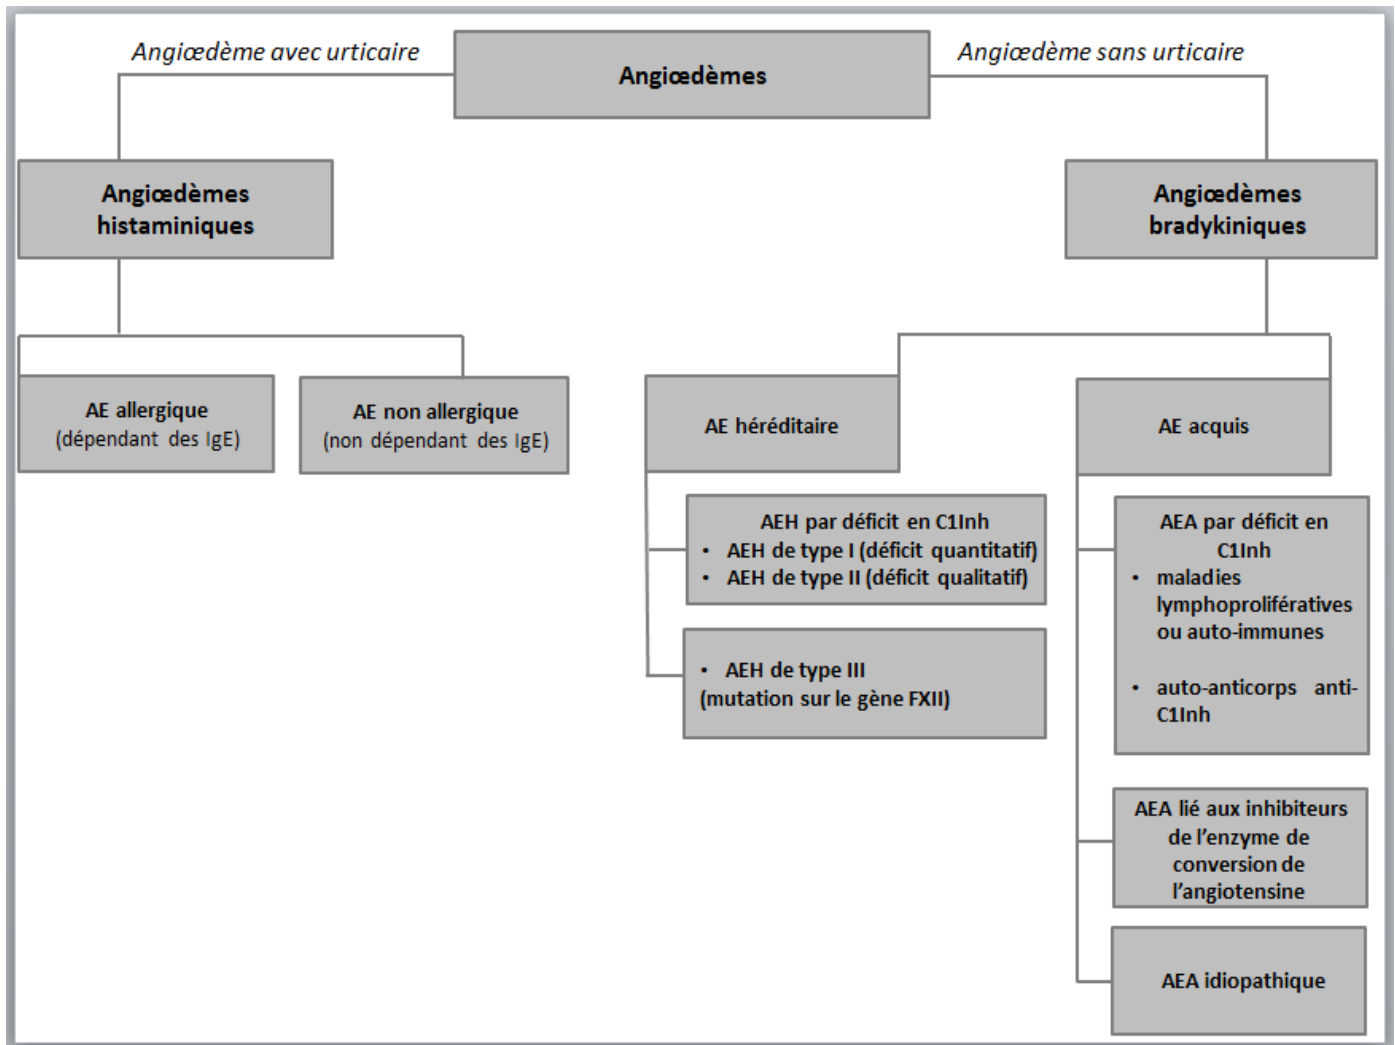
Angiœdème avec urticaire

Angiœdèmes

Angiœdème sans urticaire

Angiœdèmes histaminiques

Angiœdèmes bradykiniques

AE allergique (dépendant des IgE)

AE non allergique (non dépendant des IgE)

AE héréditaire

AE acquis

AEH par déficit en C1Inh
• AEH de type I (déficit quantitatif)
• AEH de type II (déficit qualitatif)

• AEH de type III (mutation sur le gène FXII)

AEA par déficit en C1Inh
• maladies lymphoprolifératives ou auto-immunes
• auto-anticorps anti-C1Inh

AEA lié aux inhibiteurs de l'enzyme de conversion de l'angiotensine

AEA idiopathique